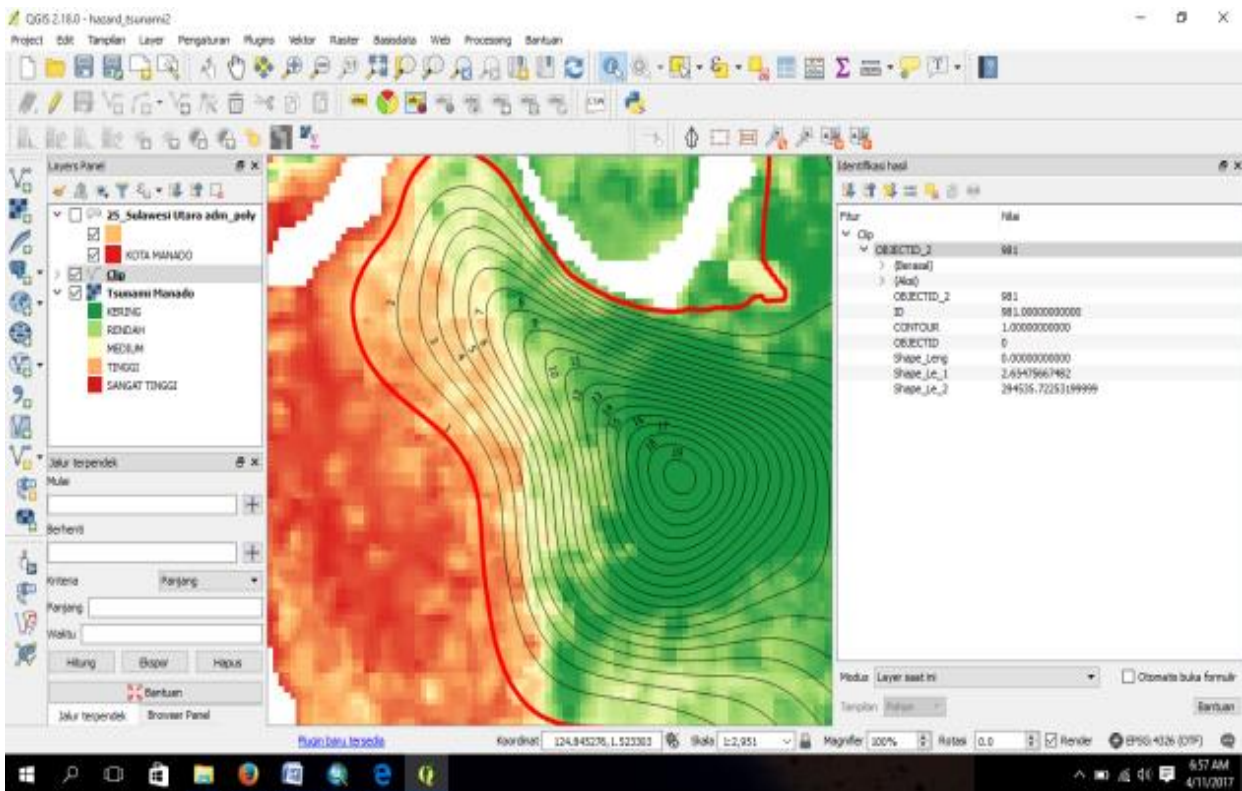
QGIS 2.18.0 - hazard_tsunami2

Project Edit Tampilan Layer Pengaturan Plugins Vektor Raster Basisdata Web Processing Bantuan

Layers Panel

25_Sulawesi Utara adm_poly

KOTA MANADO

Clip

Tsunami Manado

KERING

RENDAH

MEDIUM

TINGGI

SANGAT TINGGI

Jalur terpendek

Mulai

Berhenti

Kriteria Panjang

Panjang

Waktu

Hitung Ekspor Hapus

Bantuan

Jalur terpendek Browser Panel

Identifikasi hasil

| Fitur | Nilai |
|---|---|
| Clip | |
| OBJECTID_2 | 981 |
| (Berasal) | |
| (Aksi) | |
| OBJECTID_2 | 981 |
| ID | 981.00000000000 |
| CONTOUR | 1.00000000000 |
| OBJECTID | 0 |
| Shape_Leng | 0.00000000000 |
| Shape_Le_1 | 2.65475667482 |
| Shape_Le_2 | 294535.72253199999 |

Modus Layer saat ini

Otomatis buka formulir

Tampilan

Bantuan

Plugin baru tersedia

Koordinat 124.845276,1.523303 Skala 1:2,951 Magnifier 100% Rotasi 0.0 Render EPSG:4326 (OTF)

6:57 AM 4/11/2017